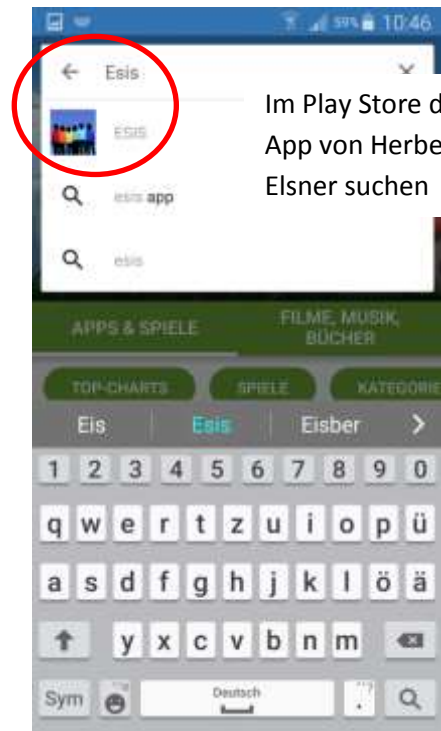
59% 10:46

Esis

ESIS

esis app

esis

Im Play Store d
App von Herbe
Elsner suchen

APPS & SPIELE

FILME, MUSIK, BÜCHER

TOP-CHARTS

SPIELE

KATEGORIE

Eis

Esis

Eisber

1 2 3 4 5 6 7 8 9 0

q w e r t z u i o p ü

a s d f g h j k l ö ä

y x c v b n m

Sym

Deutsch